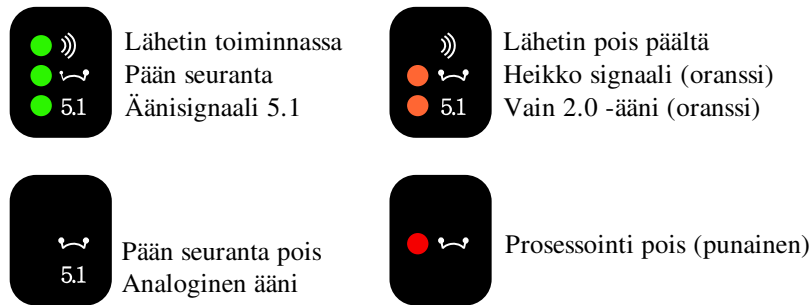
5.1

Lähetin toiminnassa
Pään seuranta
Äänisignaali 5.1

5.1

Lähetin pois päältä
Heikko signaali (oranssi)
Vain 2.0 -ääni (oranssi)

5.1

Pään seuranta pois
Analoginen ääni

Prosessointi pois (punainen)